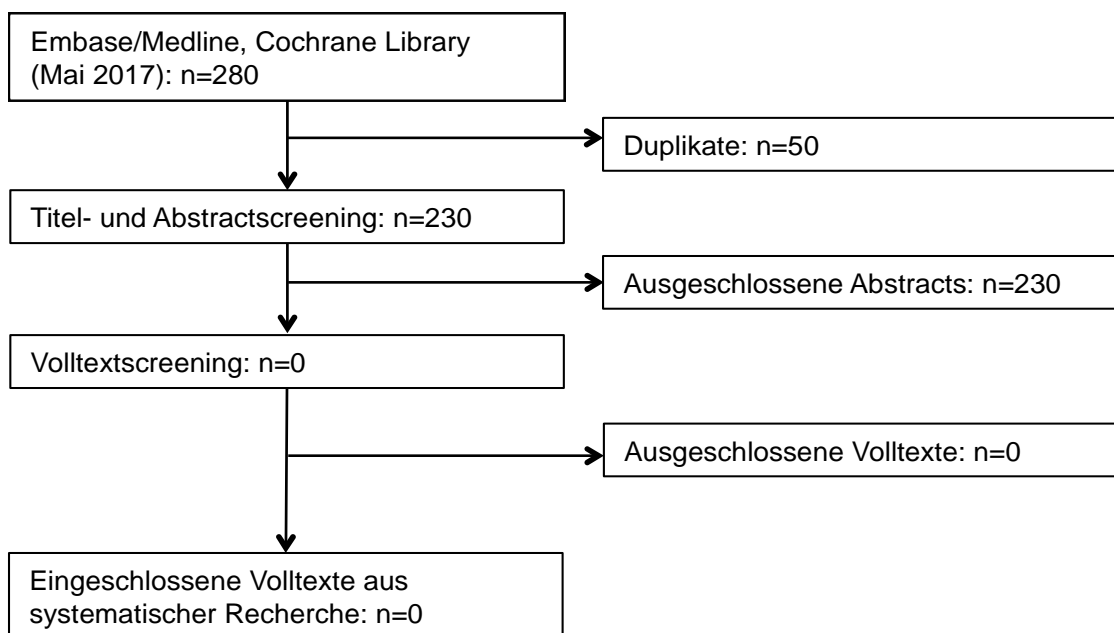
Embase/Medline, Cochrane Library (Mai 2017): n=280

Duplikate: n=50

Titel- und Abstractscreening: n=230

Ausgeschlossene Abstracts: n=230

Volltextscreening: n=0

Ausgeschlossene Volltexte: n=0

Eingeschlossene Volltexte aus systematischer Recherche: n=0